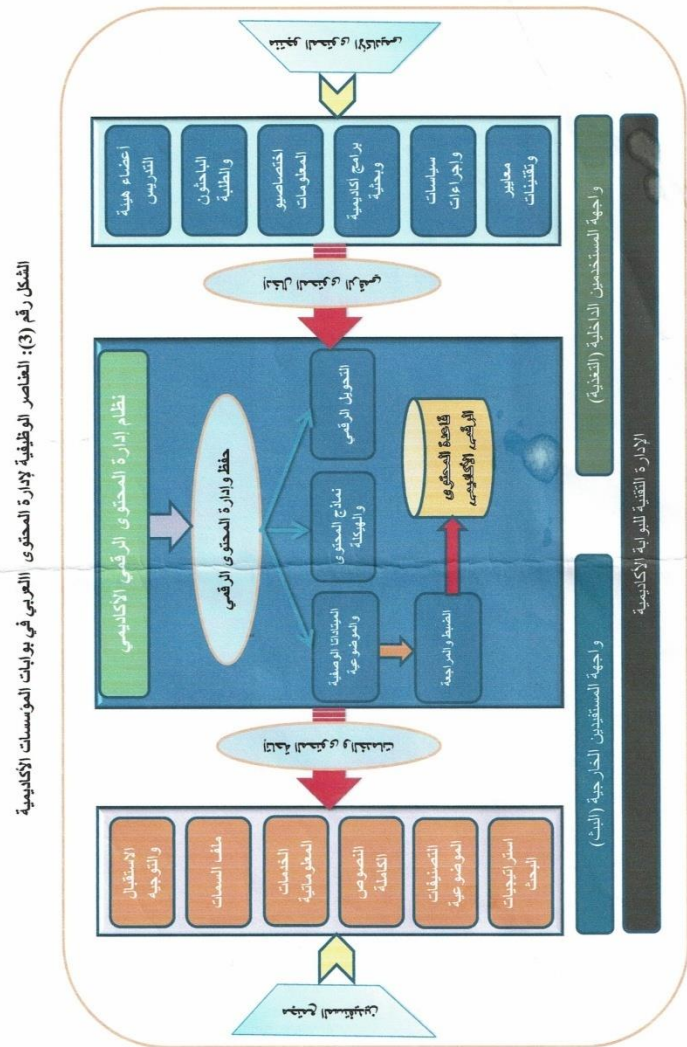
الشكل رقم (3): العناصر الوظيفية لإدارة المحتوى العربي في بوابات المؤسسات الأكاديمية

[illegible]

أعضاء هيئة التدريس

الباحثون والطلبة

اختصاصيو المعلومات

برامج أكاديمية وبحثية

سياسات وإجراءات

معايير وتقنيات

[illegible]

نظام إدارة المحتوى الرقمي الأكاديمي

حفظ وإدارة المحتوى الرقمي

التحويل الرقمي

نماذج المحتوى والهيكلة

الميتادات الوصفية والموضوعية

الضبط والمراجعة

قاعدة المحتوى الرقمي الأكاديمي

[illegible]

الاستقبال والتوجيه

ملف السمات

الخدمات المعلوماتية

النصوص الكاملة

التصنيفات الموضوعية

استراتيجيات البحث

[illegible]

واجهة المستخدمين الداخلية (التغذية)

واجهة المستفيدين الخارجية (البث)

الإدارة التقنية للبوابة الأكاديمية